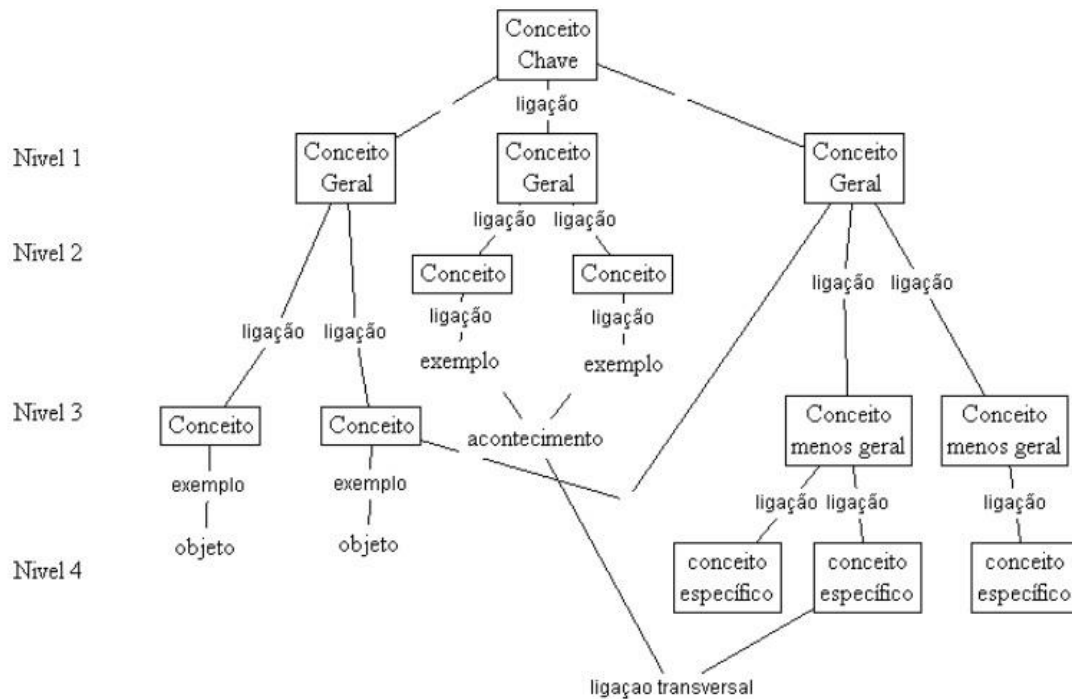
Conceito Chave

ligação

Nivel 1

Conceito Geral

Conceito Geral

Conceito Geral

Nivel 2

ligação ligação

Conceito

Conceito

ligação

ligação

exemplo

exemplo

ligação ligação

ligação ligação

Nivel 3

Conceito

Conceito

acontecimento

Conceito menos geral

Conceito menos geral

exemplo

exemplo

ligação ligação

ligação

objeto

objeto

Nivel 4

conceito específico

conceito específico

conceito específico

ligaçao transversal